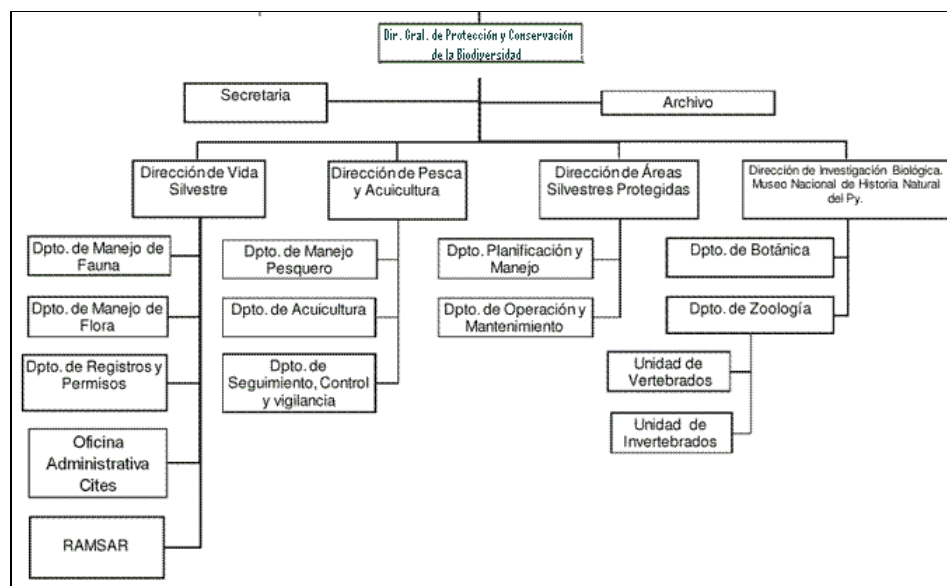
Dir. Gral. de Protección y Conservación de la Biodiversidad

Secretaria

Archivo

Dirección de Vida Silvestre

Dirección de Pesca y Acuicultura

Dirección de Áreas Silvestres Protegidas

Dirección de Investigación Biológica. Museo Nacional de Historia Natural del Py.

Dpto. de Manejo de Fauna

Dpto. de Manejo de Flora

Dpto. de Registros y Permisos

Oficina Administrativa Cites

RAMSAR

Dpto. de Manejo Pesquero

Dpto. de Acuicultura

Dpto. de Seguimiento, Control y vigilancia

Dpto. Planificación y Manejo

Dpto. de Operación y Mantenimiento

Dpto. de Botánica

Dpto. de Zoología

Unidad de Vertebrados

Unidad de Invertebrados